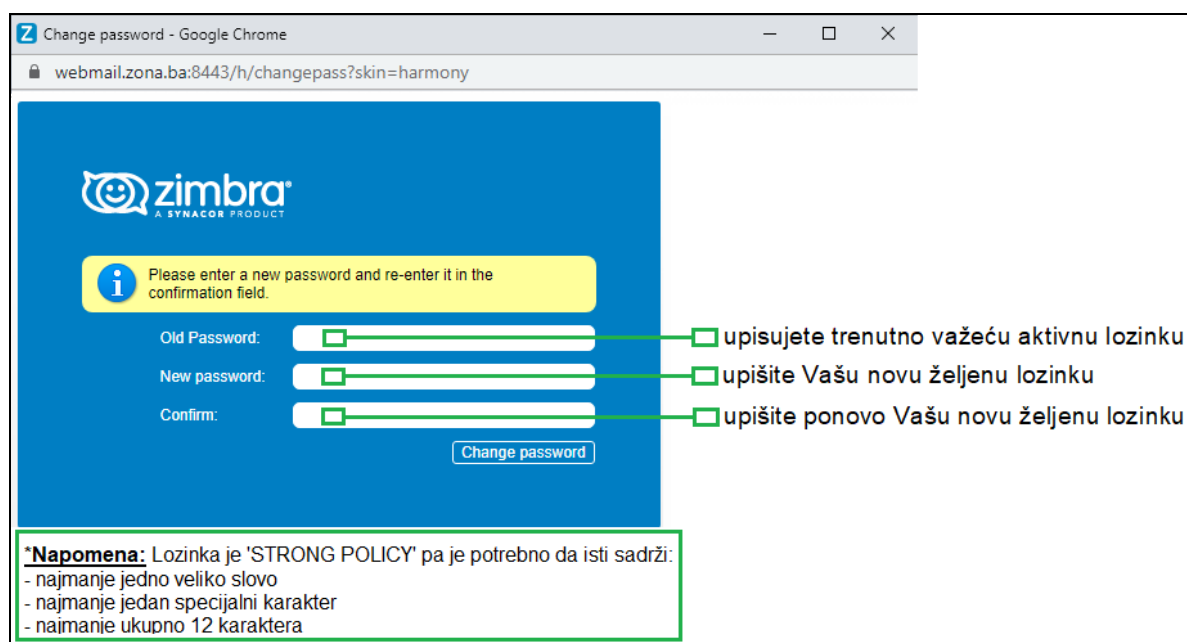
Change password - Google Chrome

webmail.zona.ba:8443/h/changepass?skin=harmony

zimbra
A SYNACOR PRODUCT

Please enter a new password and re-enter it in the confirmation field.

Old Password:
New password:
Confirm:

Change password

upisujete trenutno važeću aktivnu lozinku
upišite Vašu novu željenu lozinku
upišite ponovo Vašu novu željenu lozinku

*Napomena: Lozinka je 'STRONG POLICY' pa je potrebno da isti sadrži:
- najmanje jedno veliko slovo
- najmanje jedan specijalni karakter
- najmanje ukupno 12 karaktera